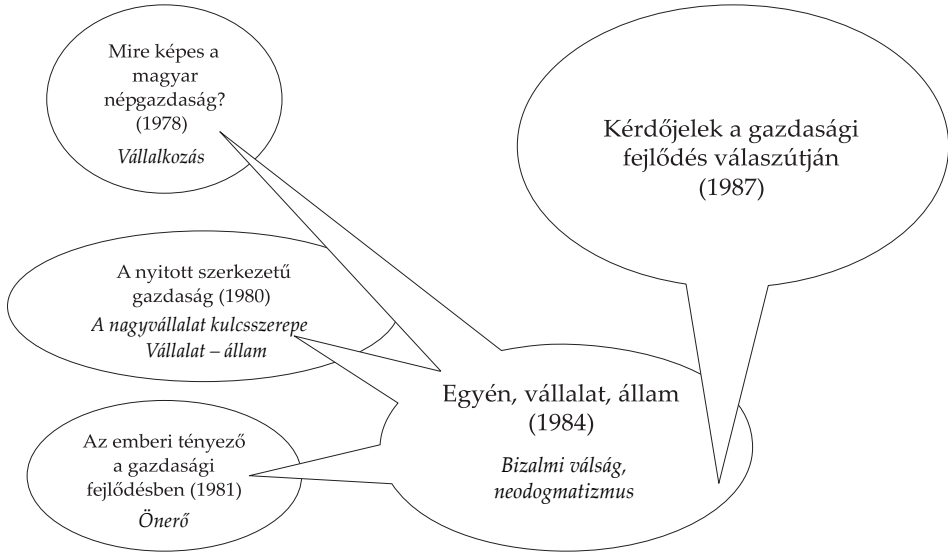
Mire képes a magyar népgazdaság? (1978)
*Vállalkozás*

Kérdőjelek a gazdasági fejlődés válaszútján (1987)

A nyitott szerkezetű gazdaság (1980)
*A nagyvállalat kulcsszerepe*
*Vállalat – állam*

Egyén, vállalat, állam (1984)
*Bizalmi válság, neodogmatizmus*

Az emberi tényező a gazdasági fejlődésben (1981)
*Önerő*